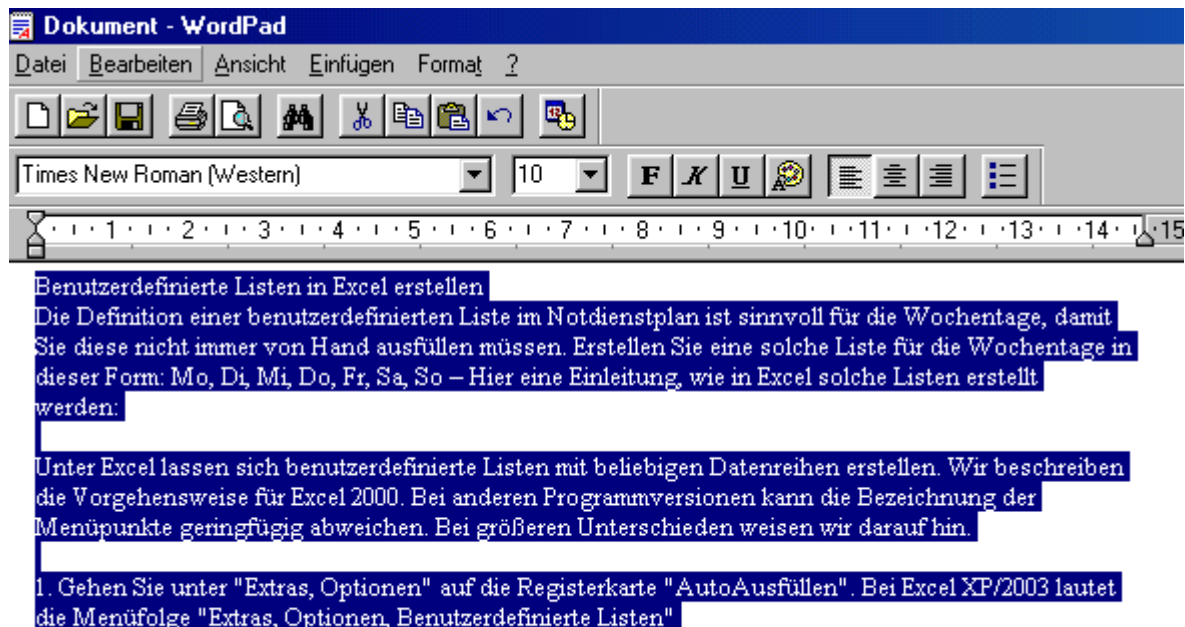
Dokument - WordPad

Datei Bearbeiten Ansicht Einfügen Format ?

Times New Roman (Western) 10 F K U

1 2 3 4 5 6 7 8 9 10 11 12 13 14 15

Benutzerdefinierte Listen in Excel erstellen
Die Definition einer benutzerdefinierten Liste im Notdienstplan ist sinnvoll für die Wochentage, damit Sie diese nicht immer von Hand ausfüllen müssen. Erstellen Sie eine solche Liste für die Wochentage in dieser Form: Mo, Di, Mi, Do, Fr, Sa, So – Hier eine Einleitung, wie in Excel solche Listen erstellt werden:

Unter Excel lassen sich benutzerdefinierte Listen mit beliebigen Datenreihen erstellen. Wir beschreiben die Vorgehensweise für Excel 2000. Bei anderen Programmversionen kann die Bezeichnung der Menüpunkte geringfügig abweichen. Bei größeren Unterschieden weisen wir darauf hin.

1. Gehen Sie unter "Extras, Optionen" auf die Registerkarte "AutoAusfüllen". Bei Excel XP/2003 lautet die Menüfolge "Extras, Optionen, Benutzerdefinierte Listen"